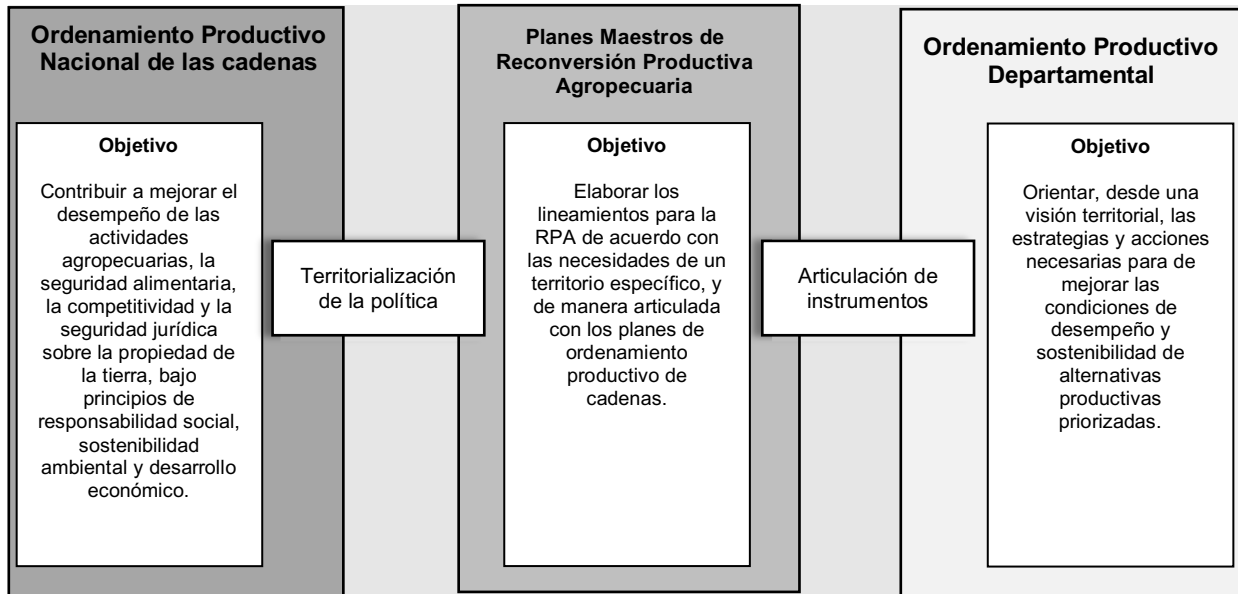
Ordenamiento Productivo Nacional de las cadenas

Objetivo

Contribuir a mejorar el desempeño de las actividades agropecuarias, la seguridad alimentaria, la competitividad y la seguridad jurídica sobre la propiedad de la tierra, bajo principios de responsabilidad social, sostenibilidad ambiental y desarrollo económico.

Territorialización de la política

Planes Maestros de Reconversión Productiva Agropecuaria

Objetivo

Elaborar los lineamientos para la RPA de acuerdo con las necesidades de un territorio específico, y de manera articulada con los planes de ordenamiento productivo de cadenas.

Articulación de instrumentos

Ordenamiento Productivo Departamental

Objetivo

Orientar, desde una visión territorial, las estrategias y acciones necesarias para de mejorar las condiciones de desempeño y sostenibilidad de alternativas productivas priorizadas.